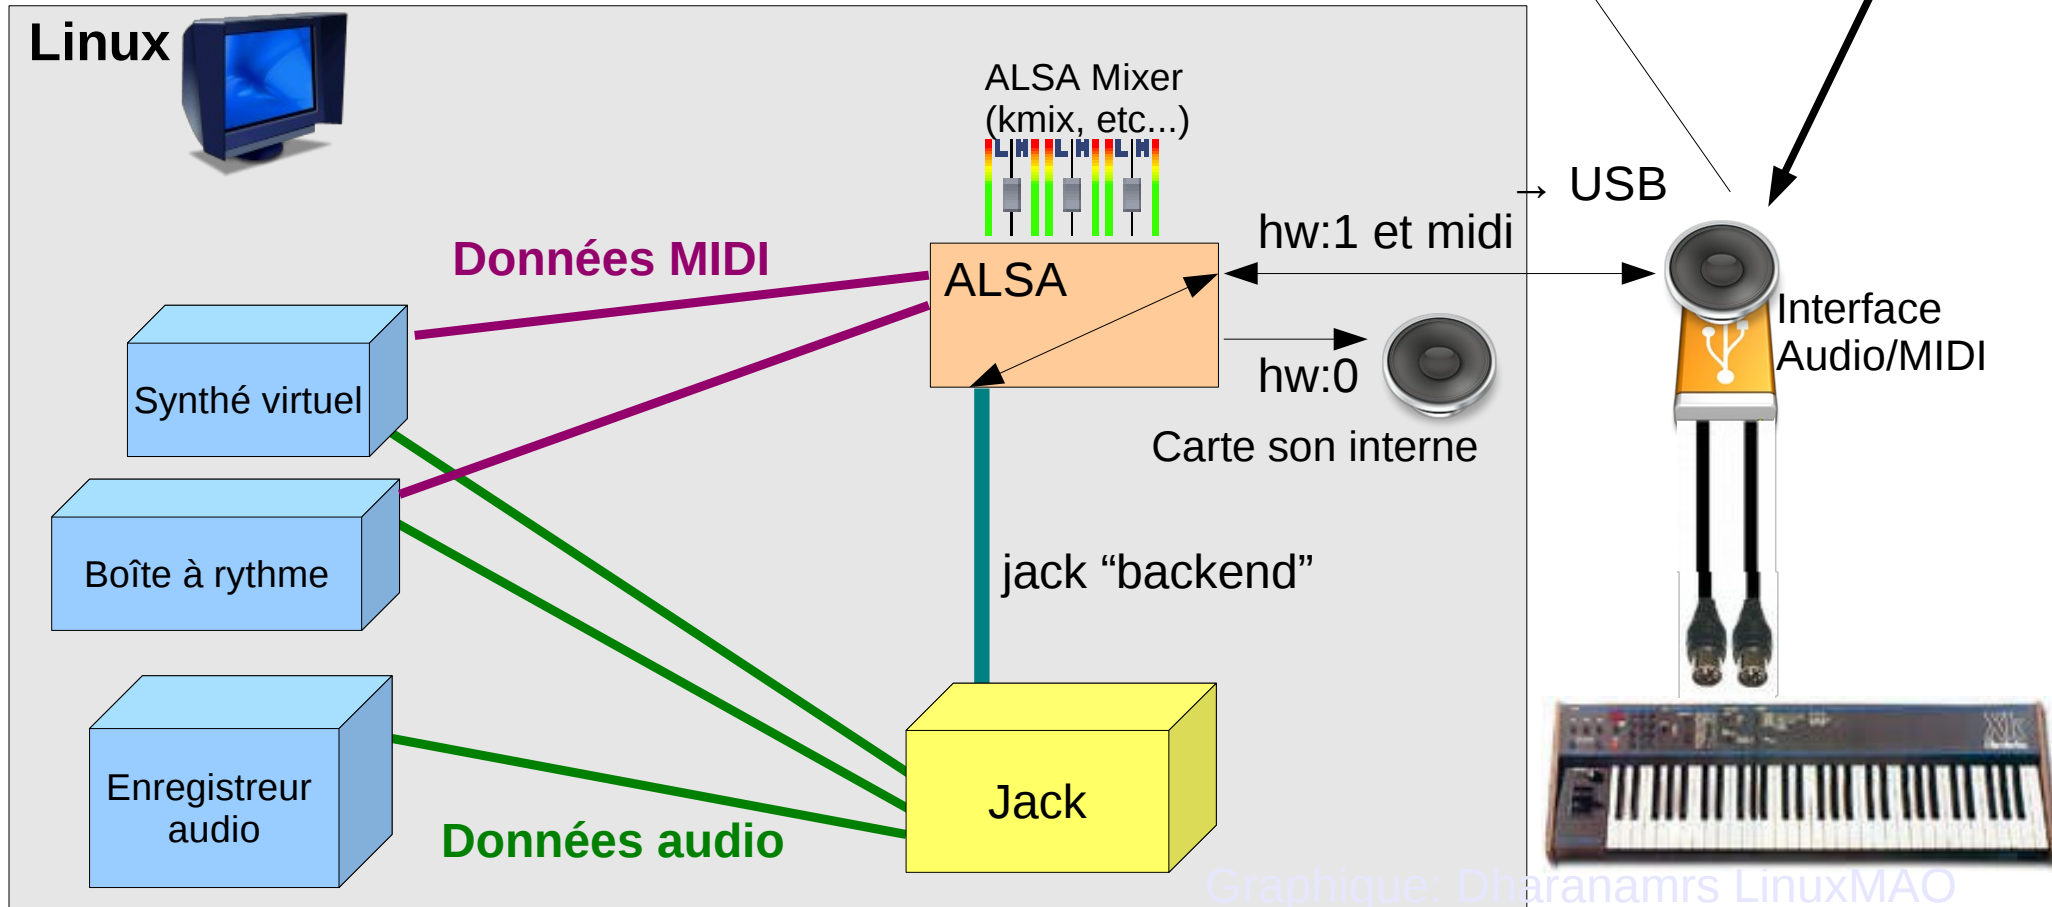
Linux

ALSA Mixer (kmix, etc...)

L H L H L H

Données MIDI

ALSA

USB

hw:1 et midi

Interface Audio/MIDI

hw:0

Carte son interne

Synthé virtuel

Boîte à rythme

jack “backend”

Enregistreur audio

Données audio

Jack

Graphique: Dharanamrs LinuxMAO